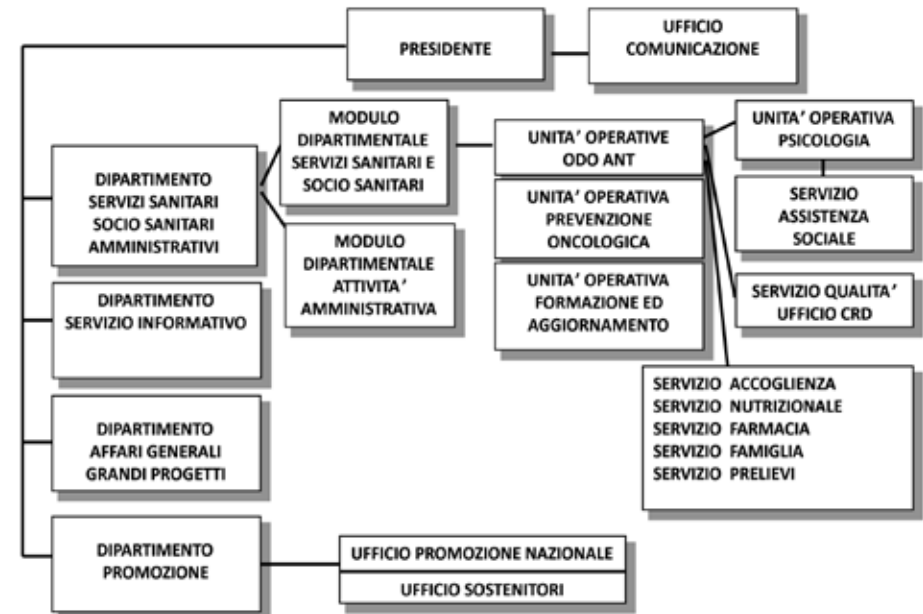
PRESIDENTE

UFFICIO COMUNICAZIONE

DIPARTIMENTO SERVIZI SANITARI SOCIO SANITARI AMMINISTRATIVI

MODULO DIPARTIMENTALE SERVIZI SANITARI E SOCIO SANITARI

MODULO DIPARTIMENTALE ATTIVITA' AMMINISTRATIVA

UNITA' OPERATIVE ODO ANT

UNITA' OPERATIVA PREVENZIONE ONCOLOGICA

UNITA' OPERATIVA FORMAZIONE ED AGGIORNAMENTO

UNITA' OPERATIVA PSICOLOGIA

SERVIZIO ASSISTENZA SOCIALE

SERVIZIO QUALITA' UFFICIO CRD

SERVIZIO ACCOGLIENZA
SERVIZIO NUTRIZIONALE
SERVIZIO FARMACIA
SERVIZIO FAMIGLIA
SERVIZIO PRELIEVI

DIPARTIMENTO SERVIZIO INFORMATIVO

DIPARTIMENTO AFFARI GENERALI GRANDI PROGETTI

DIPARTIMENTO PROMOZIONE

UFFICIO PROMOZIONE NAZIONALE

UFFICIO SOSTENITORI